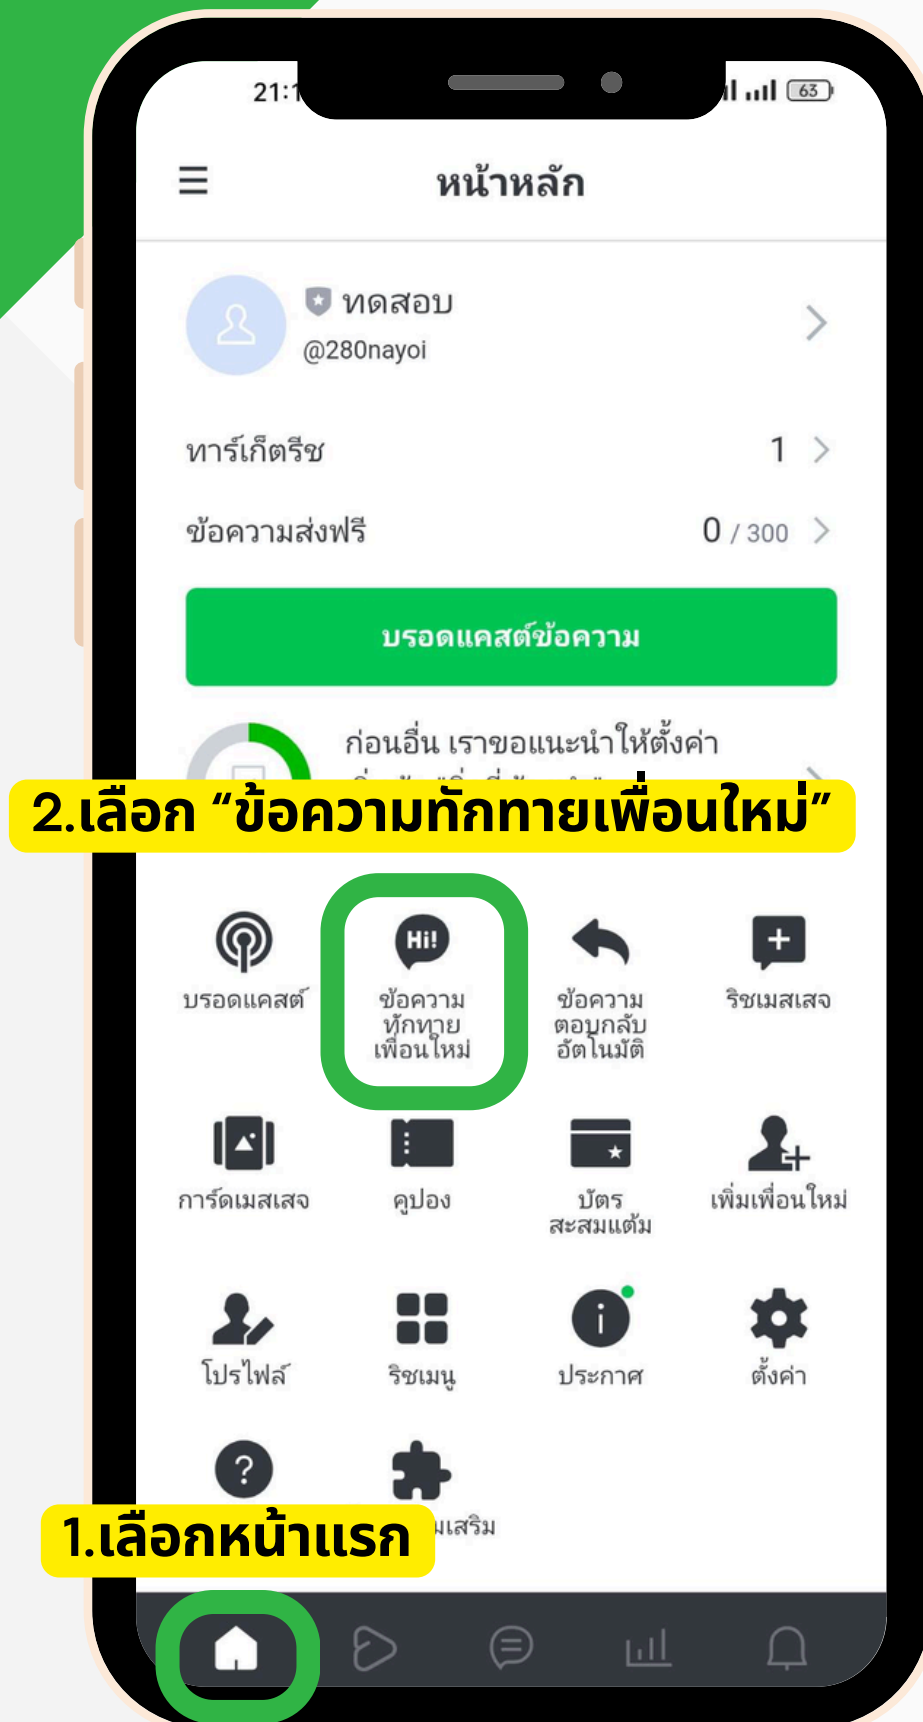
21:1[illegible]

หน้าหลัก

ทดสอบ
@280nayoi

ทาร์เก็ตรีช 1

ข้อความส่งฟรี 0 / 300

บรอดแคสต์ข้อความ

ก่อนอื่น เราขอแนะนำให้ตั้งค่า
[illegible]

2.เลือก “ข้อความทักทายเพื่อนใหม่”

Hi!

บรอดแคสต์

ข้อความทักทายเพื่อนใหม่

ข้อความตอบกลับอัตโนมัติ

ริชเมสเสจ

การ์ดเมสเสจ

คูปอง

บัตรสะสมแต้ม

เพิ่มเพื่อนใหม่

โปรไฟล์

ริชเมนู

ประกาศ

ตั้งค่า

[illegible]มเสริม

1.เลือกหน้าแรก